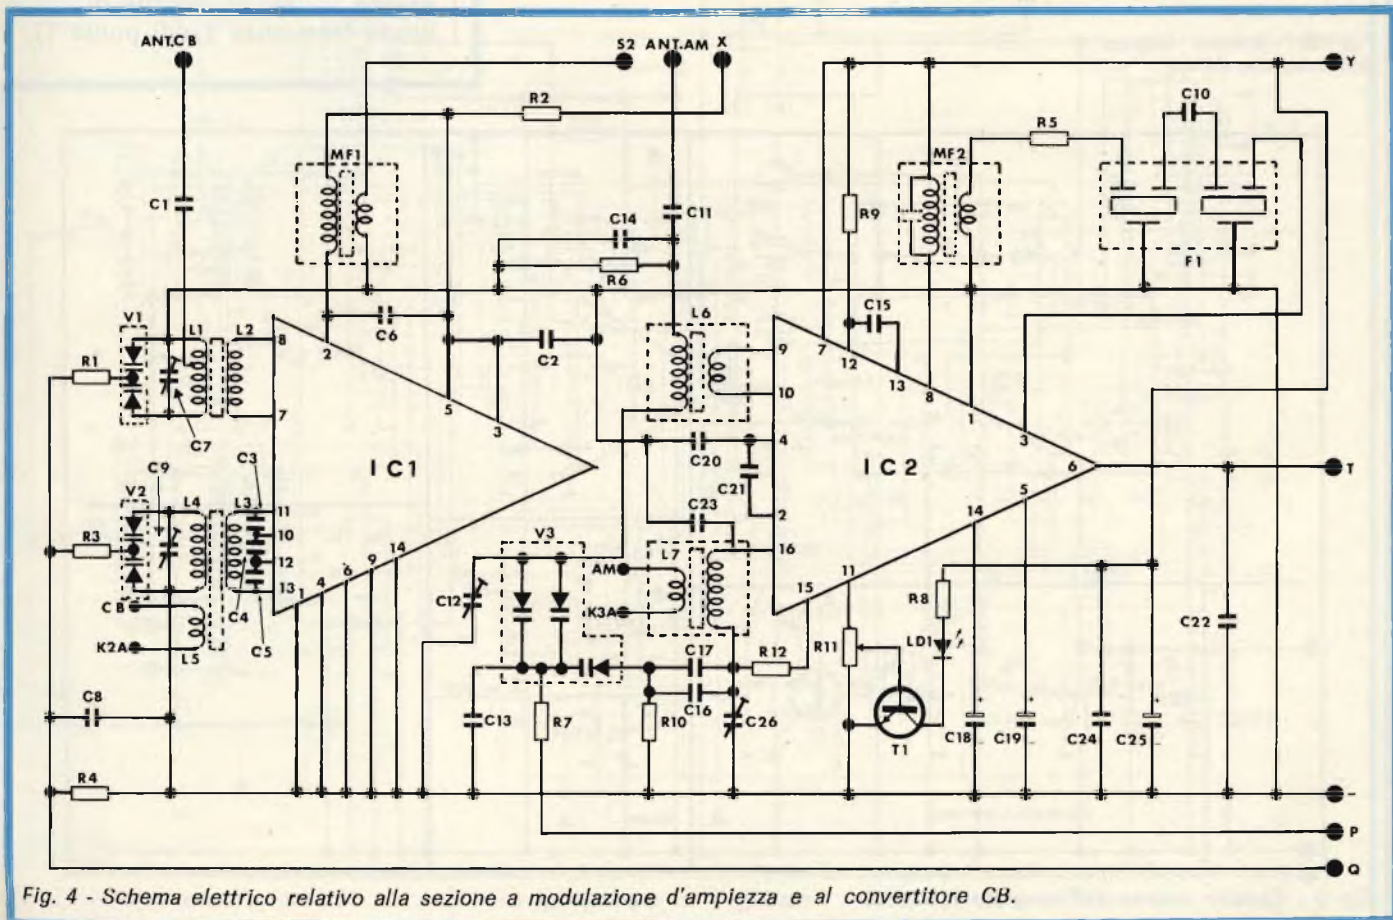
ANT.CB
S2
ANT.AM
X
Y
R2
C10
R5
MF1
MF2
C1
C11
R9
C14
F1
R6
C15
C6
L6
V1
L1
L2
8
2
C2
9
7
12
13
R1
10
8
1
7
5
3
C7
4
3
6
C20
C9
C3
I C1
C21
I C2
T
V2
L4
L3
11
2
5
R3
10
C23
14
12
16
V3
13
1
4
6
9
14
AM
L7
15
11
C B
R8
C12
K3A
C4
C5
C22
K2A
L5
R11
LD1
C17
R12
C8
C13
R7
R10
C16
C26
T1
C18
C19
C24
C25
R4
-
P
Q
Fig. 4 - Schema elettrico relativo alla sezione a modulazione d'ampiezza e al convertitore CB.